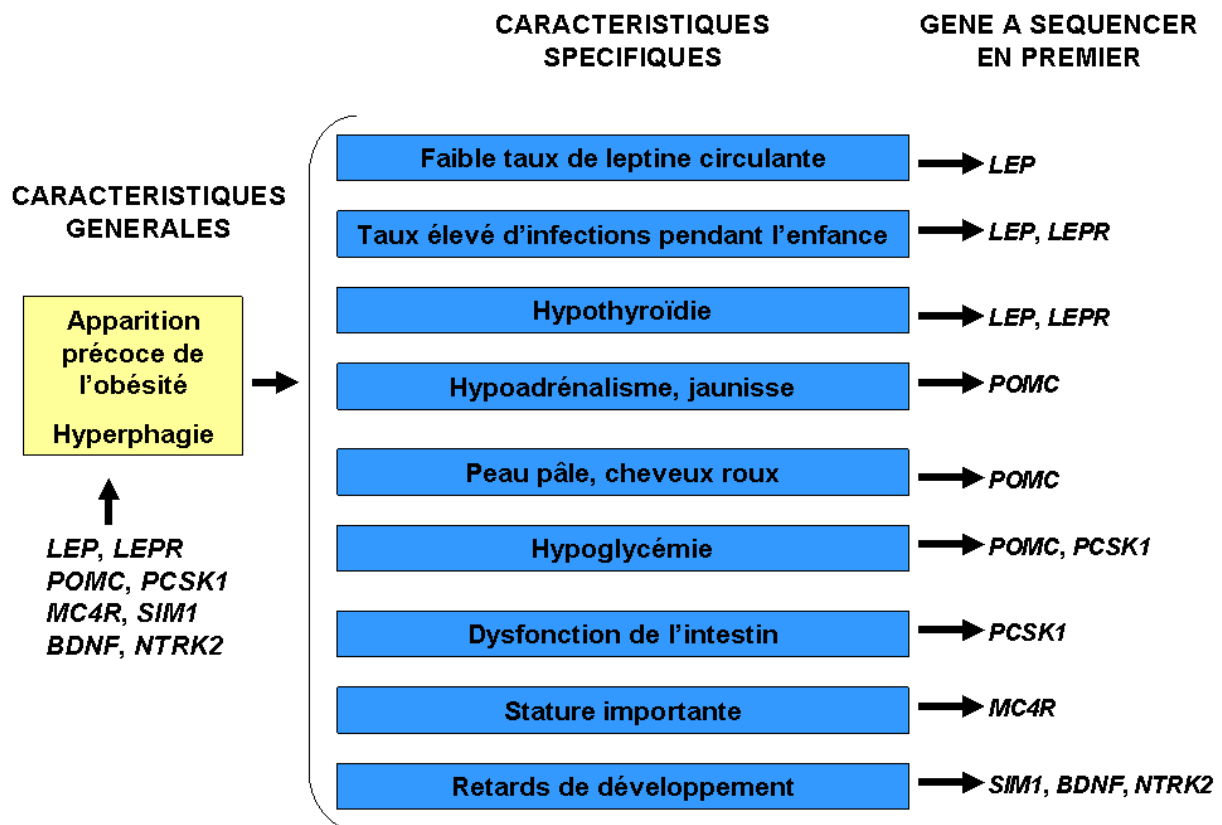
CARACTERISTIQUES SPECIFIQUES

GENE A SEQUENCER EN PREMIER

CARACTERISTIQUES GENERALES

Apparition précoce de l'obésité

Hyperphagie

LEP, LEPR
POMC, PCSK1
MC4R, SIM1
BDNF, NTRK2

Faible taux de leptine circulante → LEP

Taux élevé d'infections pendant l'enfance → LEP, LEPR

Hypothyroïdie → LEP, LEPR

Hypoadrénalisme, jaunisse → POMC

Peau pâle, cheveux roux → POMC

Hypoglycémie → POMC, PCSK1

Dysfonction de l'intestin → PCSK1

Stature importante → MC4R

Retards de développement → SIM1, BDNF, NTRK2